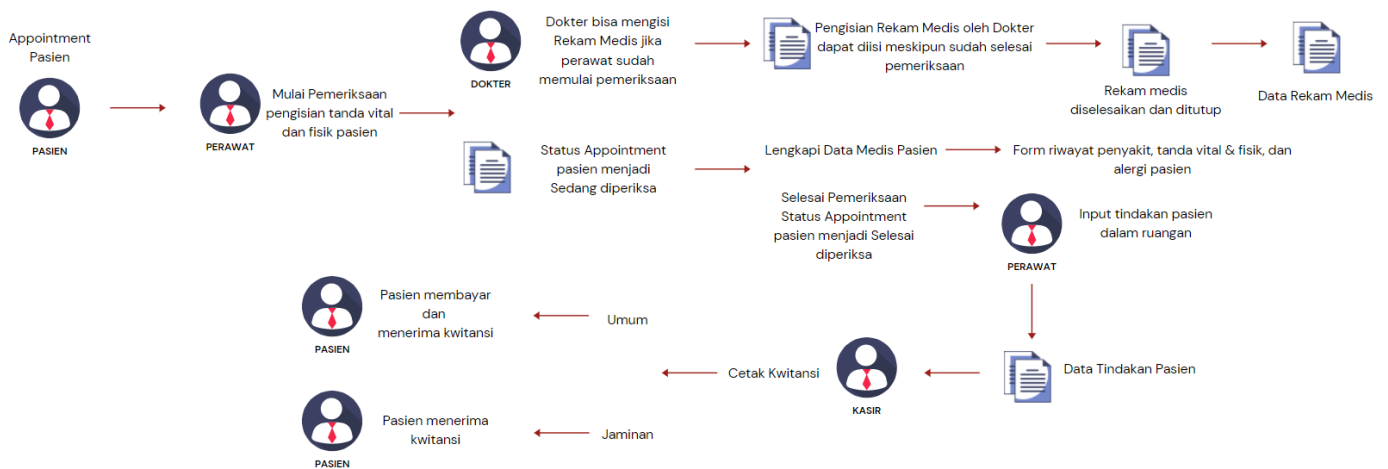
Appointment Pasien

PASIEN

PERAWAT

Mulai Pemeriksaan pengisian tanda vital dan fisik pasien

DOKTER

Dokter bisa mengisi Rekam Medis jika perawat sudah memulai pemeriksaan

Pengisian Rekam Medis oleh Dokter dapat diisi meskipun sudah selesai pemeriksaan

Rekam medis diselesaikan dan ditutup

Data Rekam Medis

Status Appointment pasien menjadi Sedang diperiksa

Lengkapi Data Medis Pasien

Form riwayat penyakit, tanda vital & fisik, dan alergi pasien

Selesai Pemeriksaan Status Appointment pasien menjadi Selesai diperiksa

PERAWAT

Input tindakan pasien dalam ruangan

PASIEN

Pasien membayar dan menerima kwitansi

Umum

Data Tindakan Pasien

KASIR

Cetak Kwitansi

PASIEN

Pasien menerima kwitansi

Jaminan